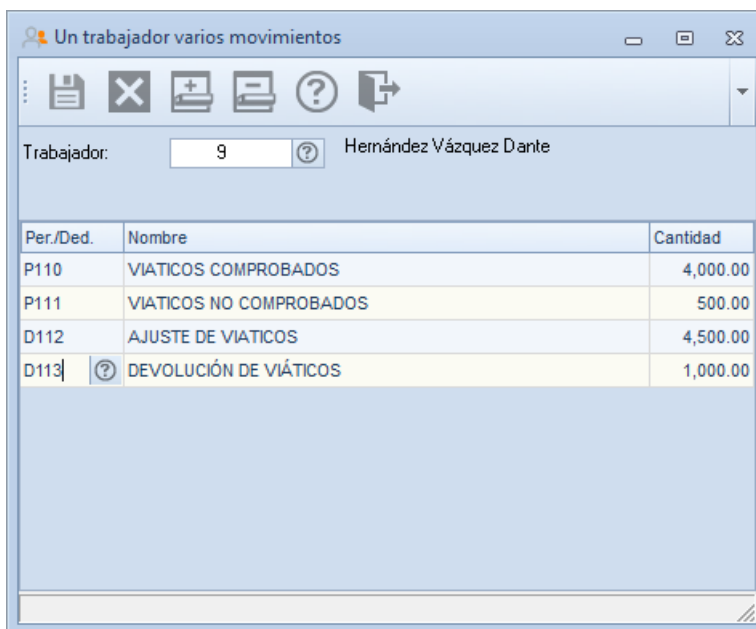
Un trabajador varios movimientos

Trabajador: 9 Hernández Vázquez Dante

| Per./Ded. | Nombre | Cantidad |
|---|---|---|
| P110 | VIATICOS COMPROBADOS | 4,000.00 |
| P111 | VIATICOS NO COMPROBADOS | 500.00 |
| D112 | AJUSTE DE VIATICOS | 4,500.00 |
| D113 | DEVOLUCIÓN DE VIÁTICOS | 1,000.00 |